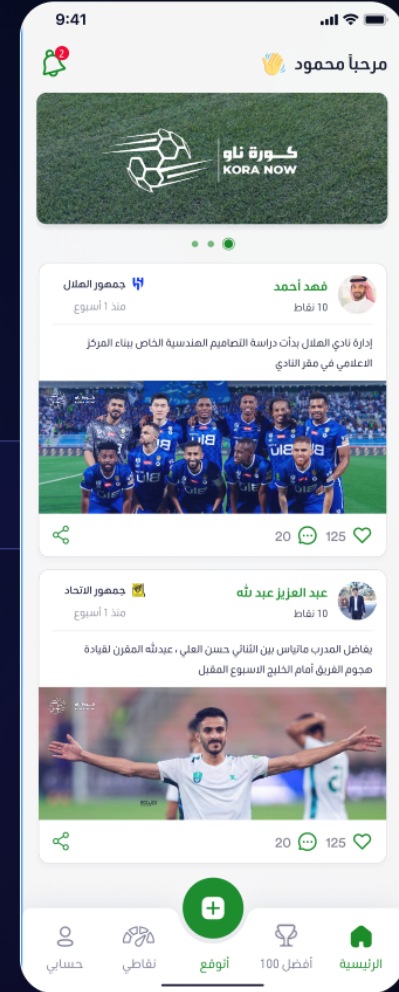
9:41

2

مرحباً محمود

كورة ناو
KORA NOW

فهد أحمد
10 نقاط
جمهور الهلال
منذ 1 أسبوع

إدارة نادي الهلال بدأت دراسة التصاميم الهندسية الخاص ببناء المركز الاعلامي في مقر النادي

125
20

عبد العزيز عبد لله
10 نقاط
جمهور الاتحاد
منذ 1 أسبوع

يفاضل المدرب ماتياس بين الثنائي حسن العلي ، عبدالله المقرن لقيادة هجوم الفريق أمام الخليج الاسبوع المقبل

125
20

الرئيسية
أفضل 100
أتوقع
نقاطي
حسابي